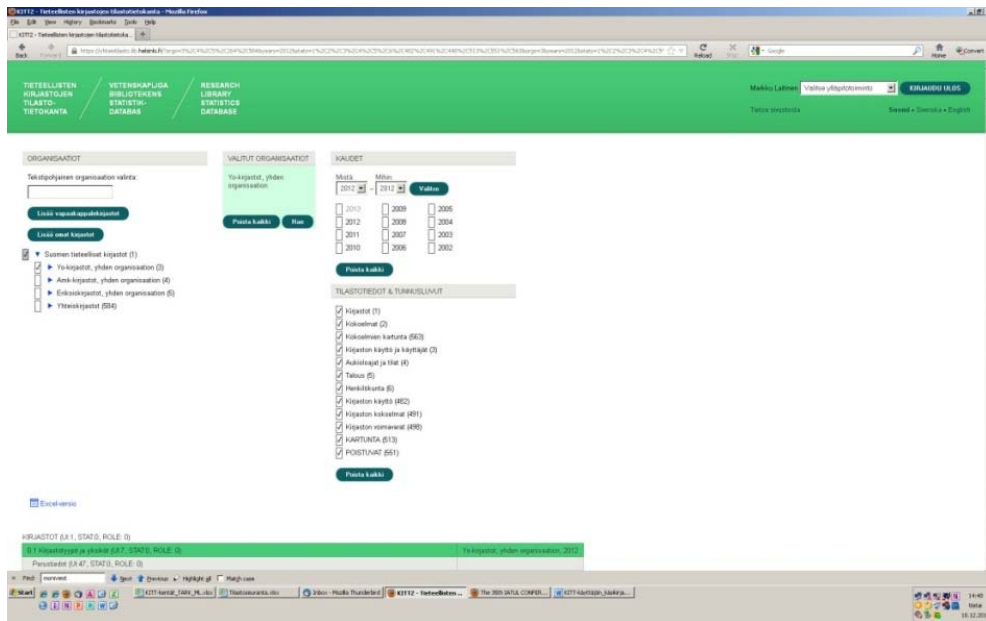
KITT2 - Tieteellisten kirjastojen tilastotietokanta - Mozilla Firefox

File Edit View History Bookmarks Tools Help

KITT2 - Tieteellisten kirjastojen tilastotietok...

Back Forward https://yhteistilasto.lib.helsinki.fi/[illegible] Reload Stop Google Home Convert

TIETEELLISTEN KIRJASTOJEN TILASTO-TIETOKANTA

VETENSKAPLIGA BIBLIOTEKENS STATISTIK-DATABAS

RESEARCH LIBRARY STATISTICS DATABASE

Markku Laitinen Valitse ylläpitotoiminto KIRJAUDU ULOS

Tietoa sivustosta

Suomi • Svenska • English

ORGANISAATIOT

Tekstipohjainen organisaation valinta:

Lisää vapaakappalekirjastot

Lisää omat kirjastot

Suomen tieteelliset kirjastot (1)

Yo-kirjastot, yhden organisaation (3)

Amk-kirjastot, yhden organisaation (4)

Erikoiskirjastot, yhden organisaation (5)

Yhteiskirjastot (584)

VALITUT ORGANISAATIOT

Yo-kirjastot, yhden organisaation

Poista kaikki Hae

KAUDET

Mistä: 2012 – Mihin: 2012 Valitse

2013 2009 2005
2012 2008 2004
2011 2007 2003
2010 2006 2002

Poista kaikki

TILASTOTIEDOT & TUNNUSLUVUT

Kirjastot (1)
Kokoelmat (2)
Kokoelmien kartunta (563)
Kirjaston käyttö ja käyttäjät (3)
Aukioloajat ja tilat (4)
Talous (5)
Henkilökunta (6)
Kirjaston käyttö (482)
Kirjaston kokoelmat (491)
Kirjaston voimavarat (498)
KARTUNTA (513)
POISTUVAT (551)

Poista kaikki

Excel-versio

KIRJASTOT (UI 1, STAT 0, ROLE: 0)

0.1 Kirjastotyypit ja yksiköt (UI 7, STAT 0, ROLE: 0)

Yo-kirjastot, yhden organisaation, 2012

Perustiedot (UI 47, STAT 0, ROLE: 0)

Find: moniviesti Next Previous Highlight all Match case

Start KITT-kentät_TARV_ML.xlsx Tilastoseuranta.xlsx Inbox - Mozilla Thunderbird KITT2 - Tieteellisten ... The 35th IATUL CONFER... KITT-käyttäjän_käsikirja...

14:48 tiistai 10.12.2013